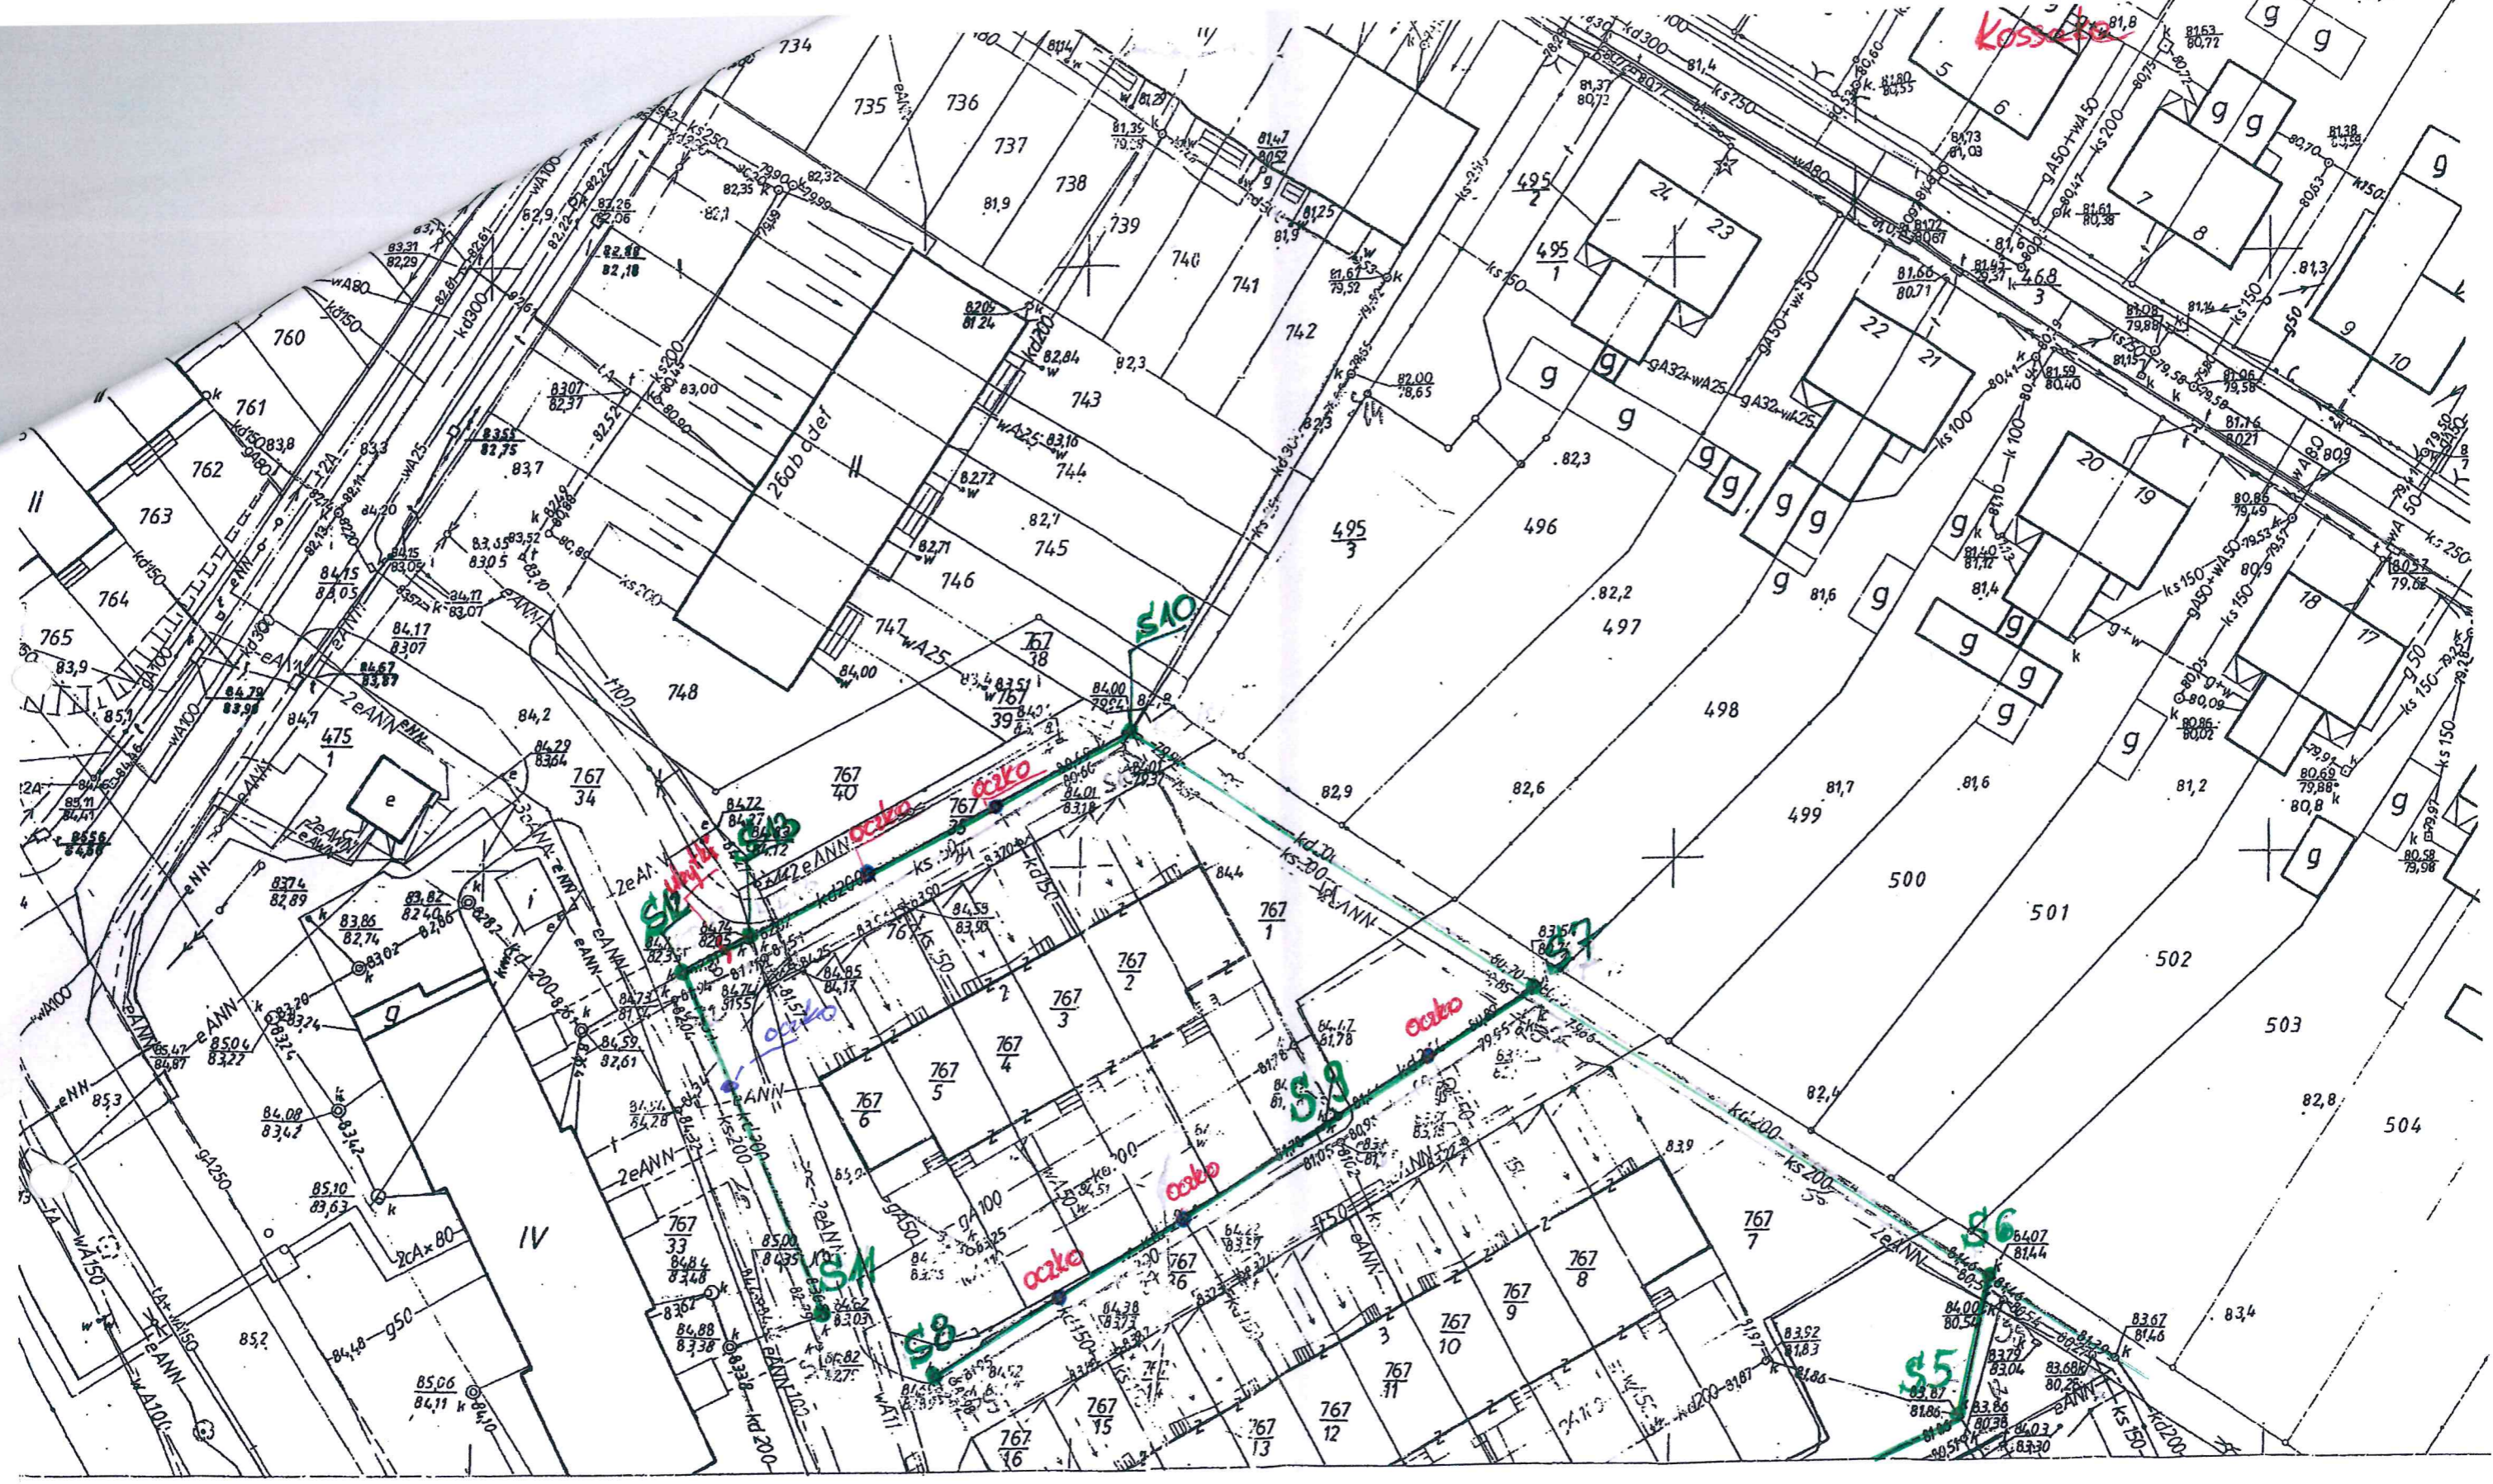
734
735
736
737
738
739
740
741
742
Kossaka
5
6
7
8
9
10
g
g
g
g
24
23
22
21
20
19
18
17
$\frac{495}{2}$
$\frac{495}{1}$
$\frac{495}{3}$
496
497
498
499
500
501
502
503
504
760
761
762
763
764
765
II
26ab cdef
II
743
744
745
746
747
748
$\frac{767}{38}$
$\frac{767}{39}$
$\frac{767}{40}$
$\frac{767}{34}$
$\frac{475}{1}$
e
i
g
IV
$\frac{767}{1}$
$\frac{767}{2}$
$\frac{767}{3}$
$\frac{767}{4}$
$\frac{767}{5}$
$\frac{767}{6}$
$\frac{767}{7}$
$\frac{767}{8}$
$\frac{767}{9}$
$\frac{767}{10}$
$\frac{767}{11}$
$\frac{767}{12}$
$\frac{767}{13}$
$\frac{767}{15}$
$\frac{767}{16}$
$\frac{767}{26}$
$\frac{767}{33}$
S10
S12
S13
S11
S9
S8
S7
S6
S5
oczko
oczko
oczko
oczko
oczko
oczko
oczko
wylot
kd300
kd200
kd150
ks250
ks200
ks150
ks100
wA100
wA80
wA25
wA150
gA50+wA50
gA32+wA25
eANN
2eANN
g50
gA100
gA250
2cA×80
tA
82,3
82,7
82,9
82,6
81,7
81,6
81,2
82,2
82,4
82,8
83,4
85,3
85,2
84,2
84,7
83,7
83,3
81,9